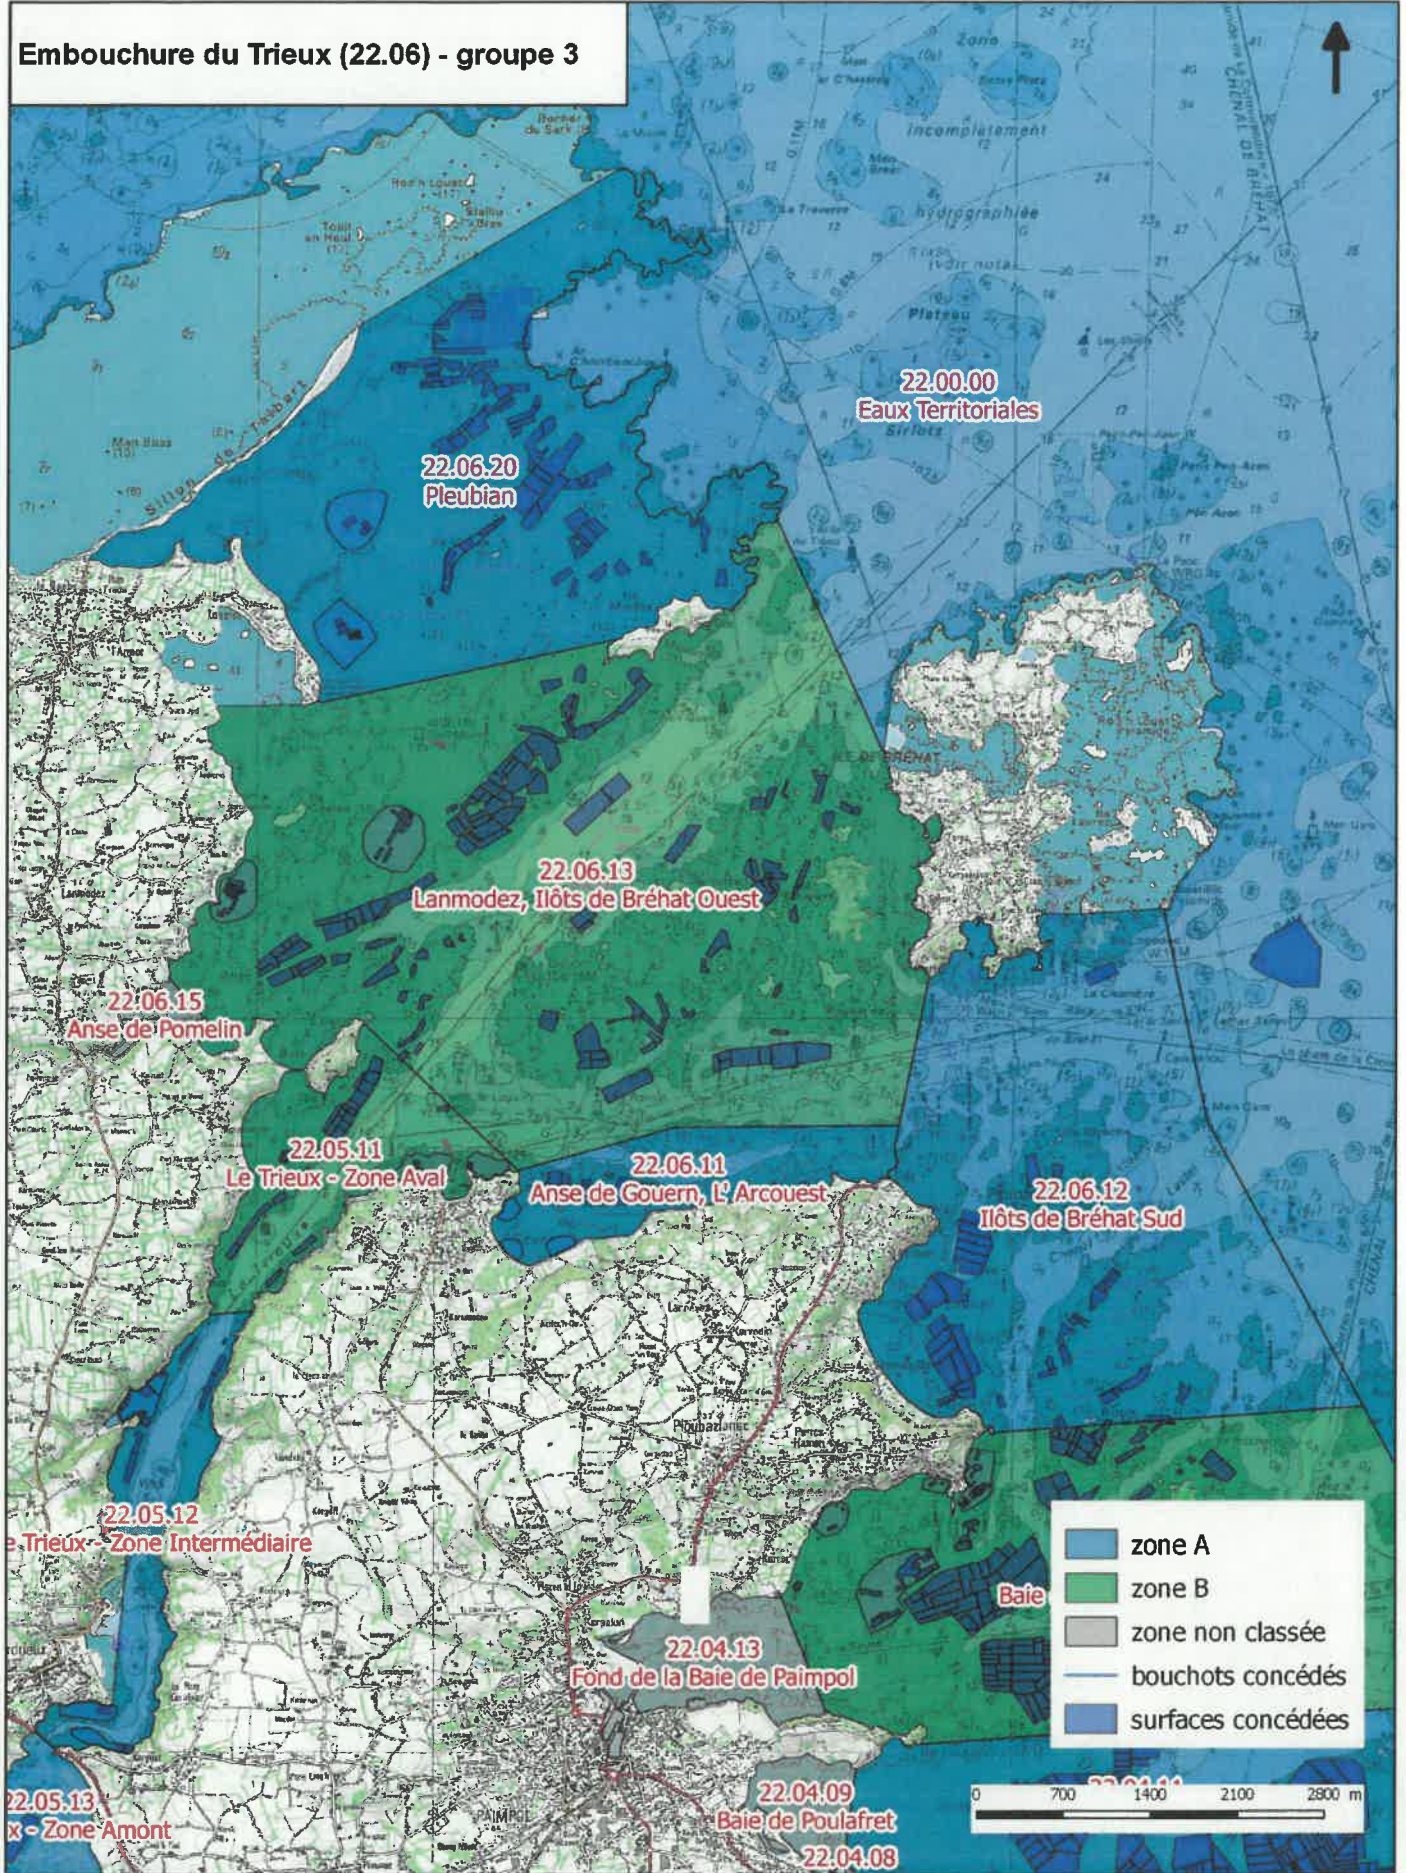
Embouchure du Trieux (22.06) - groupe 3

22.00.00
Eaux Territoriales

22.06.20
Pleubian

22.06.13
Lanmodez, Ilôts de Bréhat Ouest

22.06.15
Anse de Pomelin

22.05.11
Le Trieux - Zone Aval

22.06.11
Anse de Gouern, L'Arcouest

22.06.12
Ilôts de Bréhat Sud

22.05.12
e Trieux - Zone Intermédiaire

22.04.13
Fond de la Baie de Paimpol

Baie

22.05.13
x - Zone Amont

22.04.09
Baie de Poulafret

22.04.08

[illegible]

zone A
zone B
zone non classée
bouchots concédés
surfaces concédées

0 700 1400 2100 2800 m